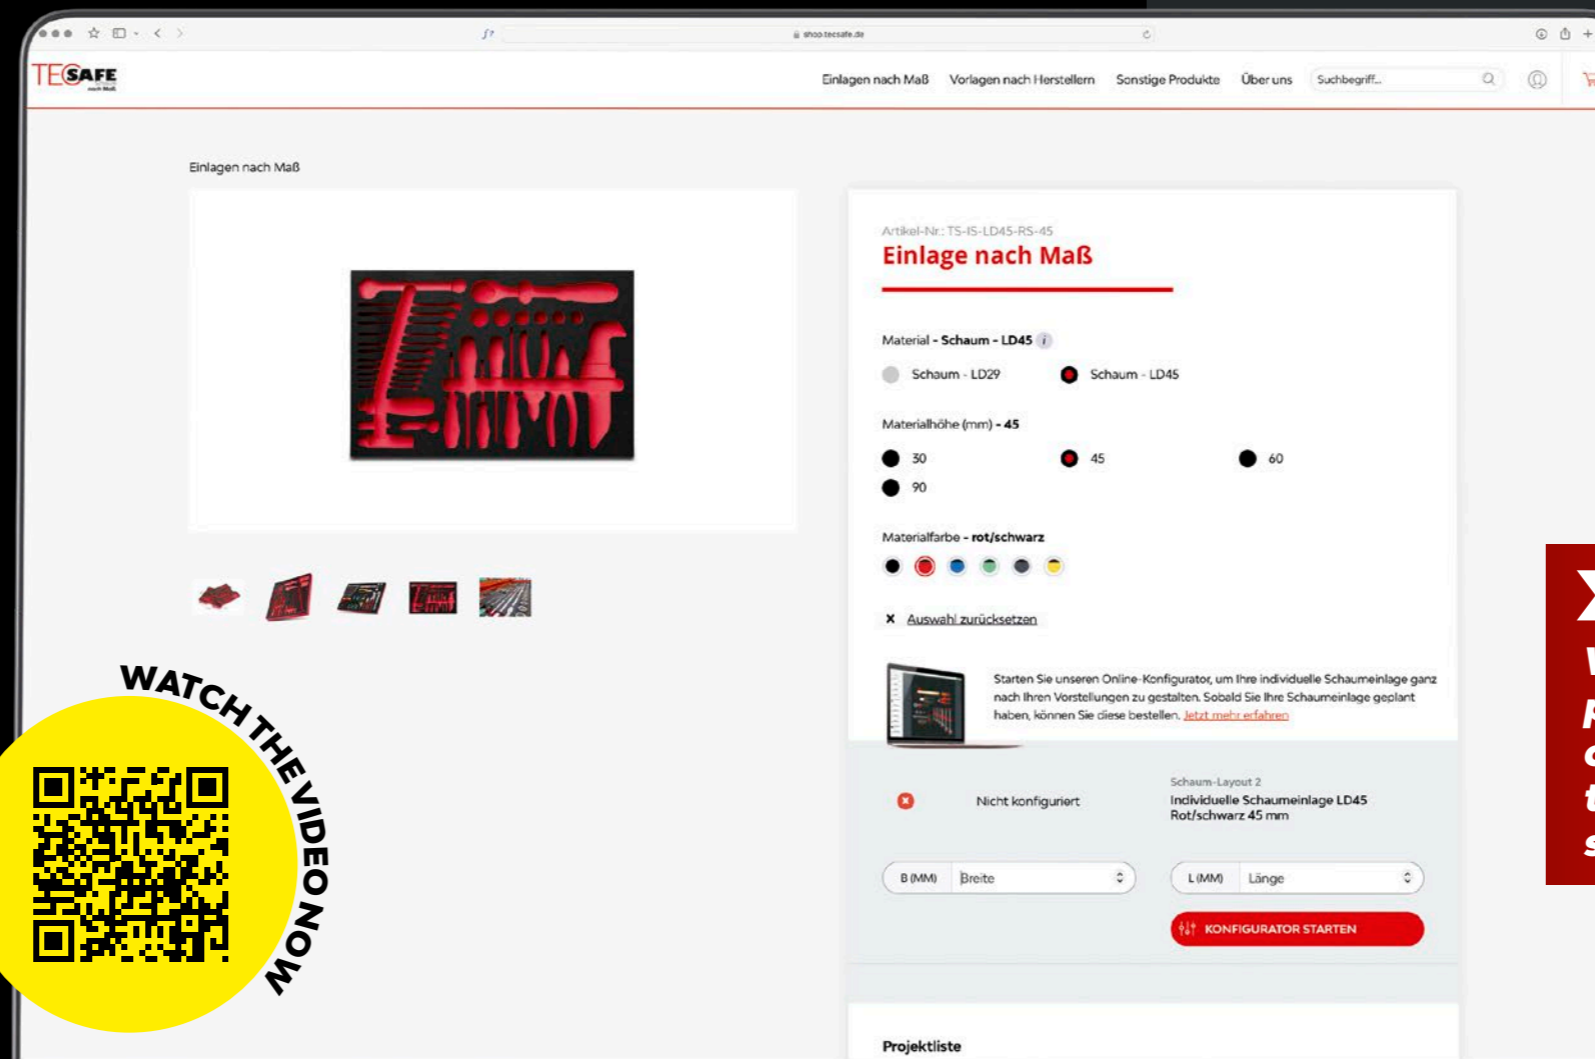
shop.tecsafe.de

TECSAFE
nach Maß

Einlagen nach Maß Vorlagen nach Herstellern Sonstige Produkte Über uns Suchbegriff...

Einlagen nach Maß

Artikel-Nr.: TS-IS-LD45-RS-45
Einlage nach Maß

Material - Schaum - LD45

Schaum - LD29 Schaum - LD45

Materialhöhe (mm) - 45

30 45 60
90

Materialfarbe - rot/schwarz

× Auswahl zurücksetzen

Starten Sie unseren Online-Konfigurator, um Ihre individuelle Schaumeinlage ganz nach Ihren Vorstellungen zu gestalten. Sobald Sie Ihre Schaumeinlage geplant haben, können Sie diese bestellen. Jetzt mehr erfahren

Nicht konfiguriert

Schaum-Layout 2
Individuelle Schaumeinlage LD45
Rot/schwarz 45 mm

B (MM) Breite

L (MM) Länge

KONFIGURATOR STARTEN

Projektliste

WATCH THE VIDEO NOW

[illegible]